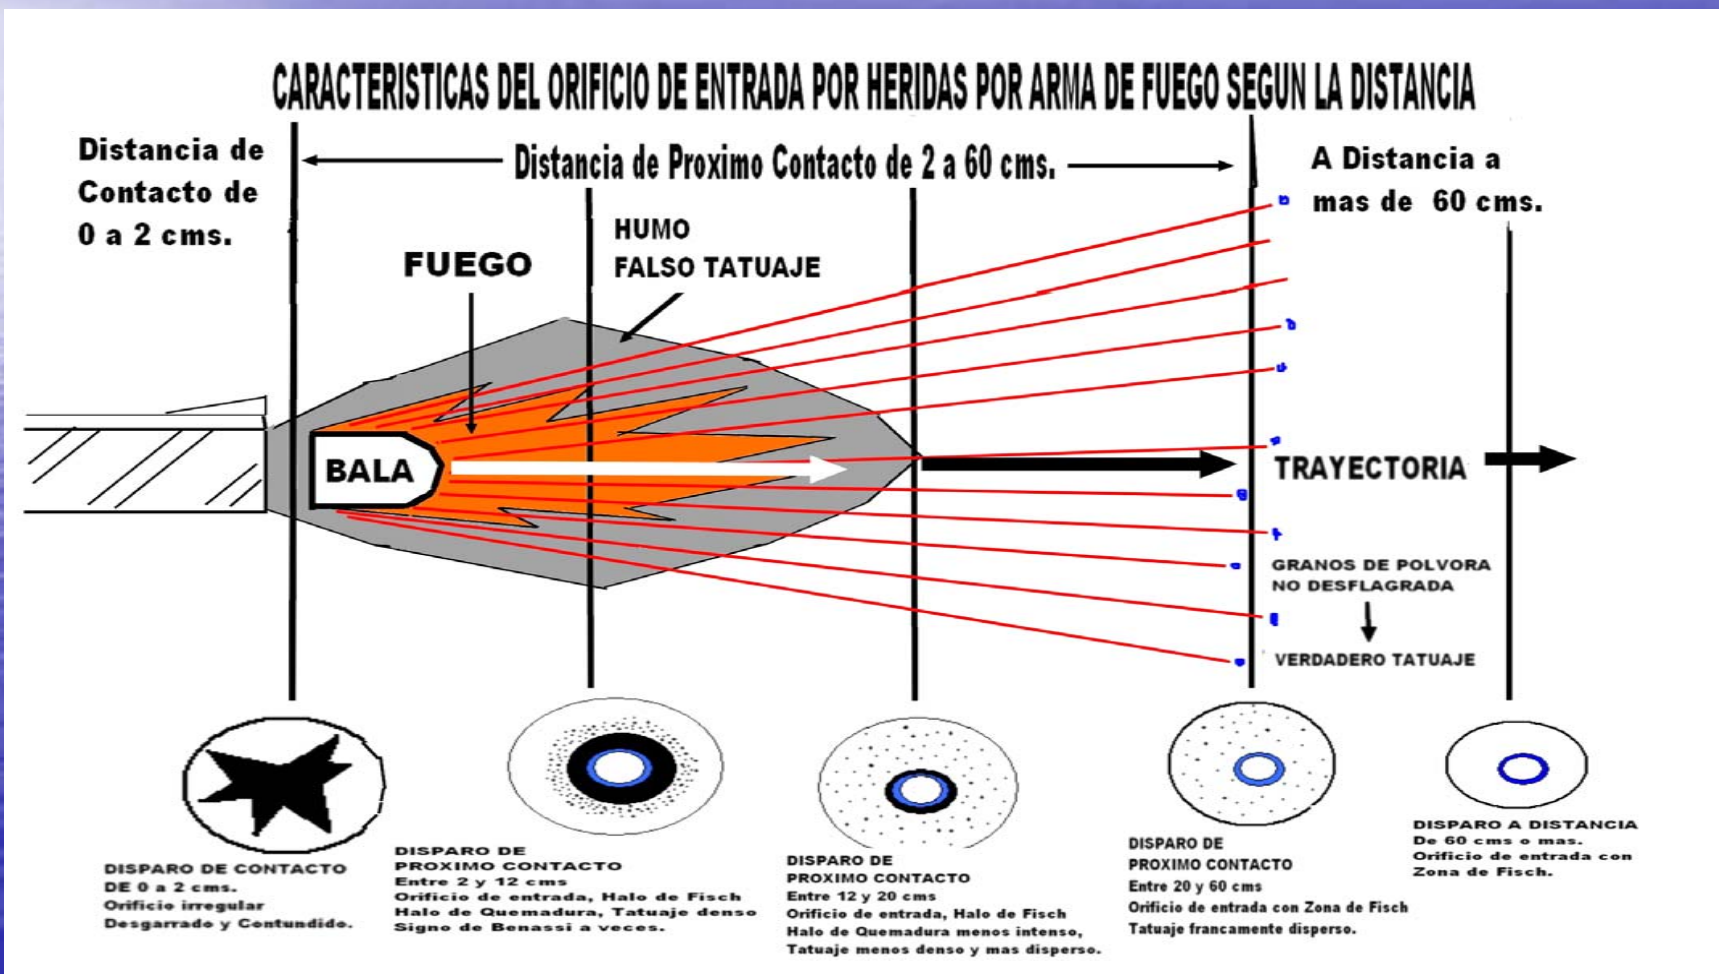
CARACTERISTICAS DEL ORIFICIO DE ENTRADA POR HERIDAS POR ARMA DE FUEGO SEGUN LA DISTANCIA

Distancia de Contacto de 0 a 2 cms.

Distancia de Proximo Contacto de 2 a 60 cms.

A Distancia a mas de 60 cms.

HUMO
FALSO TATUAJE

FUEGO

BALA

TRAYECTORIA

GRANOS DE POLVORA NO DESFLAGRADA

VERDADERO TATUAJE

DISPARO DE CONTACTO DE 0 a 2 cms.
Orificio irregular Desgarrado y Contundido.

DISPARO DE PROXIMO CONTACTO
Entre 2 y 12 cms
Orificio de entrada, Halo de Fisch
Halo de Quemadura, Tatuaje denso
Signo de Benassi a veces.

DISPARO DE PROXIMO CONTACTO
Entre 12 y 20 cms
Orificio de entrada, Halo de Fisch
Halo de Quemadura menos intenso,
Tatuaje menos denso y mas disperso.

DISPARO DE PROXIMO CONTACTO
Entre 20 y 60 cms
Orificio de entrada con Zona de Fisch
Tatuaje francamente disperso.

DISPARO A DISTANCIA
De 60 cms o mas.
Orificio de entrada con Zona de Fisch.